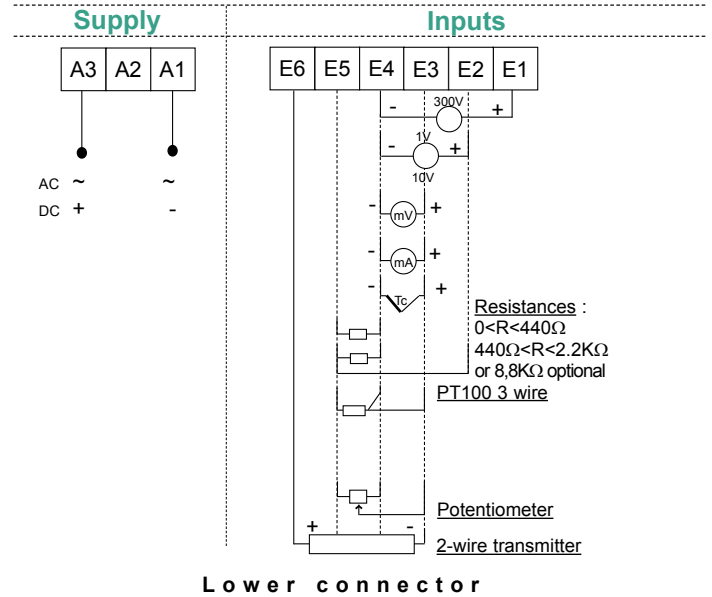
Supply

Inputs

A3 A2 A1

E6 E5 E4 E3 E2 E1

AC ~ ~

DC + -

- 300V +

1V

- +

10V

- mV +

- mA +

- Tc +

Resistances :
0<R<440Ω
440Ω<R<2.2KΩ
or 8,8KΩ optional

PT100 3 wire

Potentiometer

+ -

2-wire transmitter

Lower connector